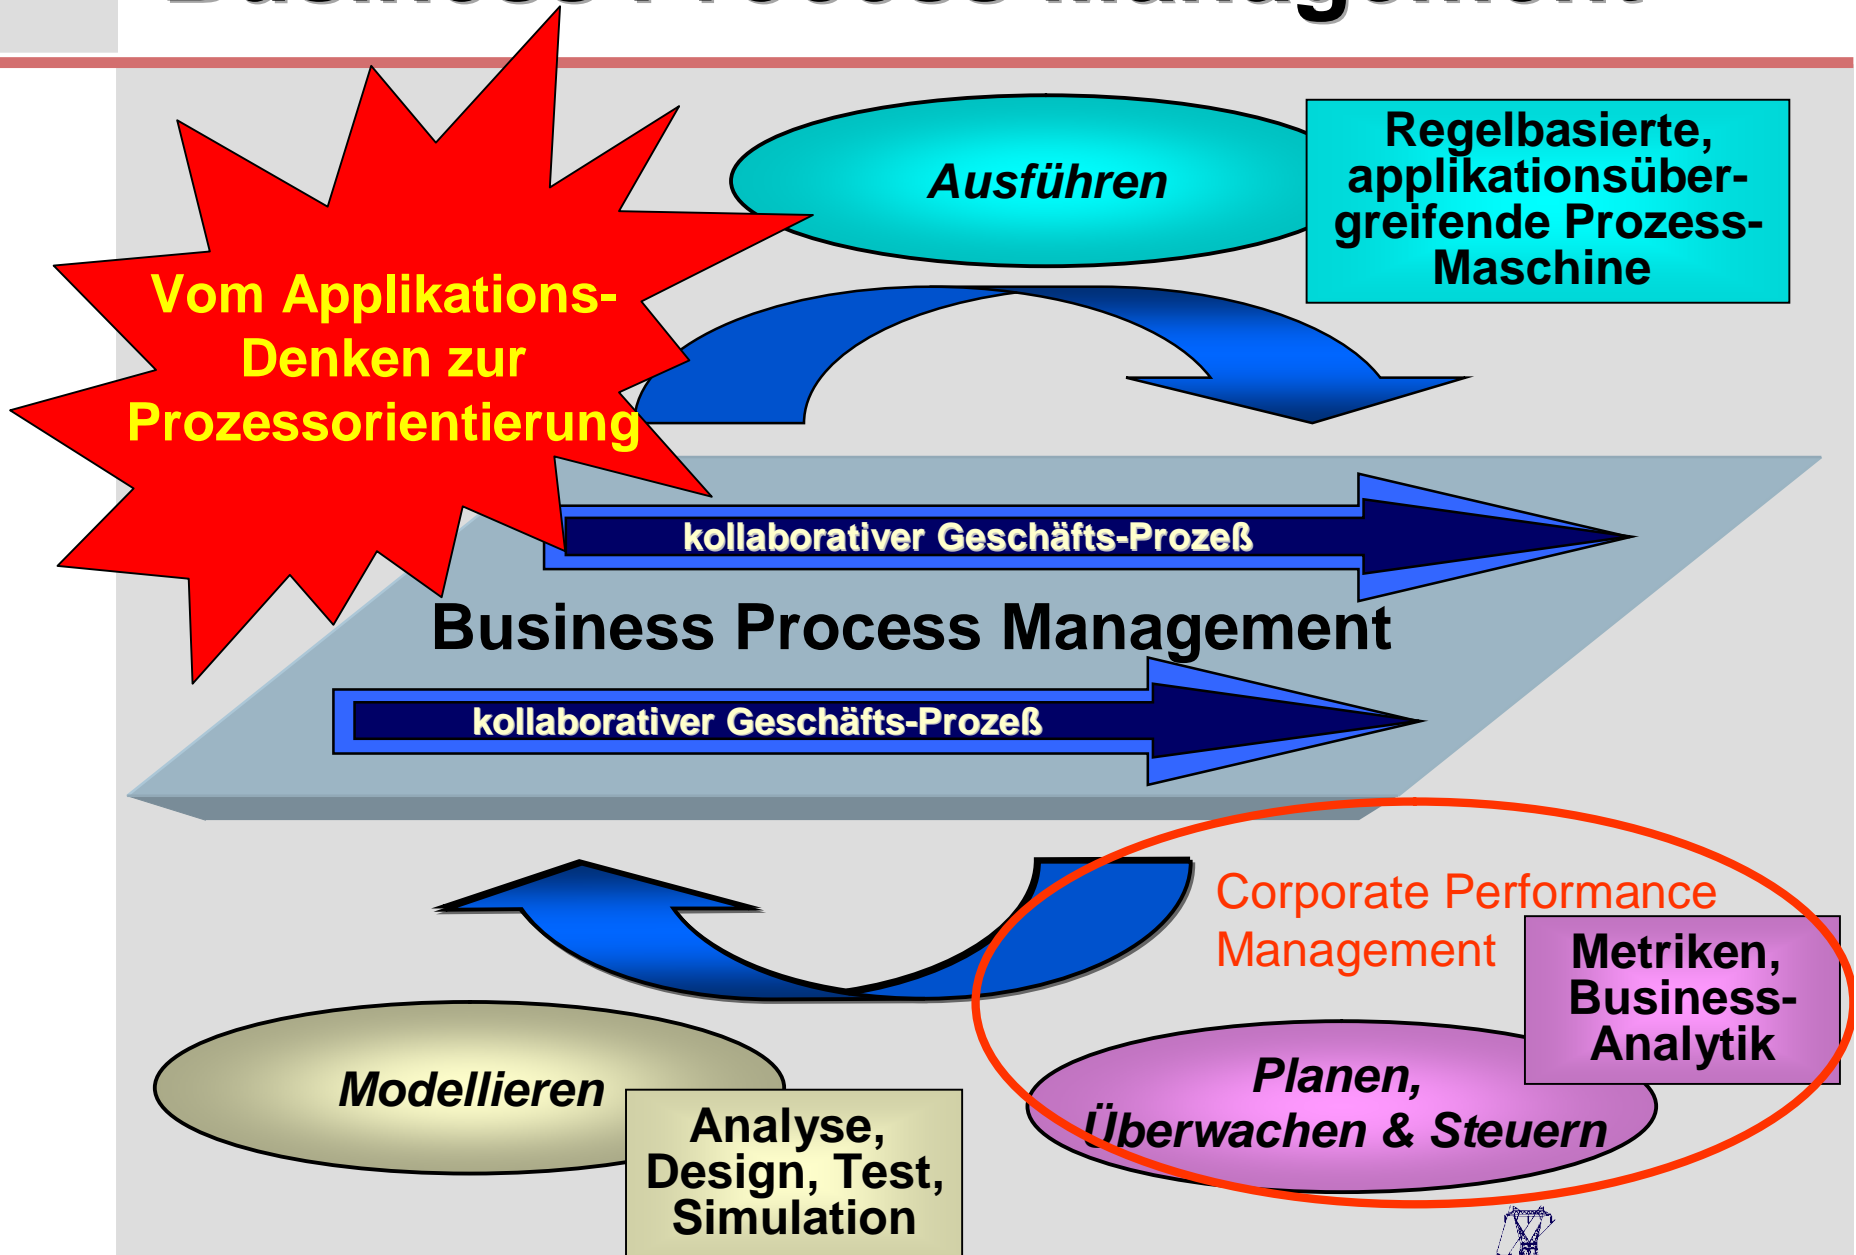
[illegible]

Ausführen

Regelbasierte, applikationsübergreifende Prozess-Maschine

Vom Applikations-Denken zur Prozessorientierung

kollaborativer Geschäfts-Prozeß

Business Process Management

kollaborativer Geschäfts-Prozeß

Corporate Performance Management

Metriken, Business-Analytik

Modellieren

Analyse, Design, Test, Simulation

Planen, Überwachen & Steuern